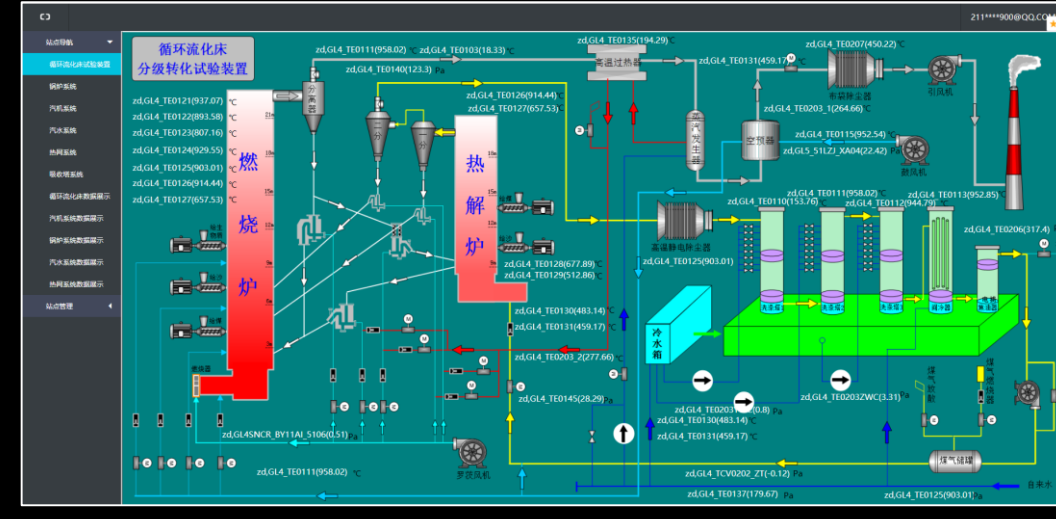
211****900@QQ.CO

站点导航
循环流化床试验装置
锅炉系统
汽机系统
汽水系统
热网系统
吸收塔系统
循环流化床数据展示
汽机系统数据展示
锅炉系统数据展示
汽水系统数据展示
热网系统数据展示
站点管理

循环流化床
分级转化试验装置

zd,GL4_TE0121(937.07) ℃
zd,GL4_TE0122(893.58) ℃
zd,GL4_TE0123(807.16) ℃
zd,GL4_TE0124(929.55) ℃
zd,GL4_TE0125(903.01) ℃
zd,GL4_TE0126(914.44) ℃
zd,GL4_TE0127(657.53) ℃

燃
烧
炉

zd,GL4_TE0111(958.02) ℃ zd,GL4_TE0103(18.33) ℃
zd,GL4_TE0140(123.3) Pa
分离器
zd,GL4_TE0126(914.44) ℃
zd,GL4_TE0127(657.53) ℃

热
解
炉

zd,GL4_TE0128(677.89) ℃
zd,GL4_TE0129(512.86) ℃
zd,GL4_TE0130(483.14) ℃
zd,GL4_TE0131(459.17) ℃
zd,GL4_TE0203_2(277.66) ℃
zd,GL4_TE0145(28.29) Pa
zd,GL4SNCR_BY11AI_5106(0.51) Pa
zd,GL4_TE0111(958.02) ℃
罗茨风机

zd,GL4_TE0135(194.29) ℃
高温过热器
蒸汽发生器
zd,GL4_TE0131(459.17) ℃
空预器
zd,GL4_TE0207(450.22) ℃
布袋除尘器
引风机
zd,GL4_TE0203_1(264.66) ℃
zd,GL4_TE0115(952.54) ℃
zd,GL5_51LZJ_XA04(22.42) ℃
鼓风机
zd,GL4_TE0111(958.02) ℃
zd,GL4_TE0110(153.76) ℃
zd,GL4_TE0112(944.79) ℃
zd,GL4_TE0113(952.85) ℃
zd,GL4_TE0206(317.4) ℃
高温静电除尘器
zd,GL4_TE0125(903.01) ℃
冷水箱
zd,GL4_TE0203(0.8) Pa
zd,GL4_TE0130(483.14) ℃
zd,GL4_TE0131(459.17) ℃
zd,GL4_TE0203ZWC(3.31) ℃
煤气储罐
zd,GL4_TCV0202_ZT(-0.12) ℃
zd,GL4_TE0137(179.67) Pa
zd,GL4_TE0125(903.01) ℃
自来水